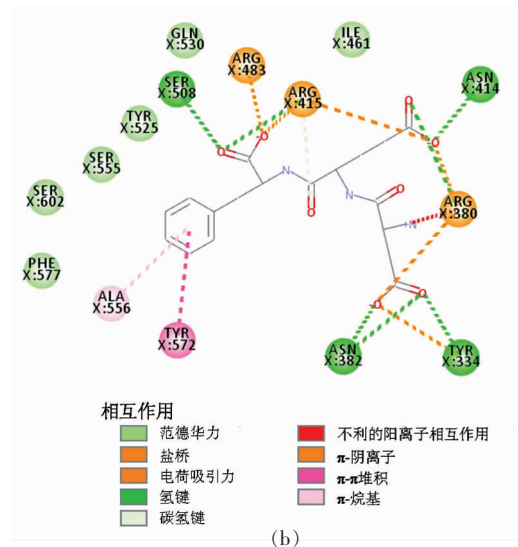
GLN X:530
ARG X:483
ILE X:461
SER X:508
ARG X:415
ASN X:414
TYR X:525
SER X:555
SER X:602
ARG X:380
PHE X:577
ALA X:556
TYR X:572
ASN X:382
TYR X:334

相互作用
范德华力
盐桥
电荷吸引力
氢键
碳氢键
不利的阳离子相互作用
π-阴离子
π-π堆积
π-烷基

(b)